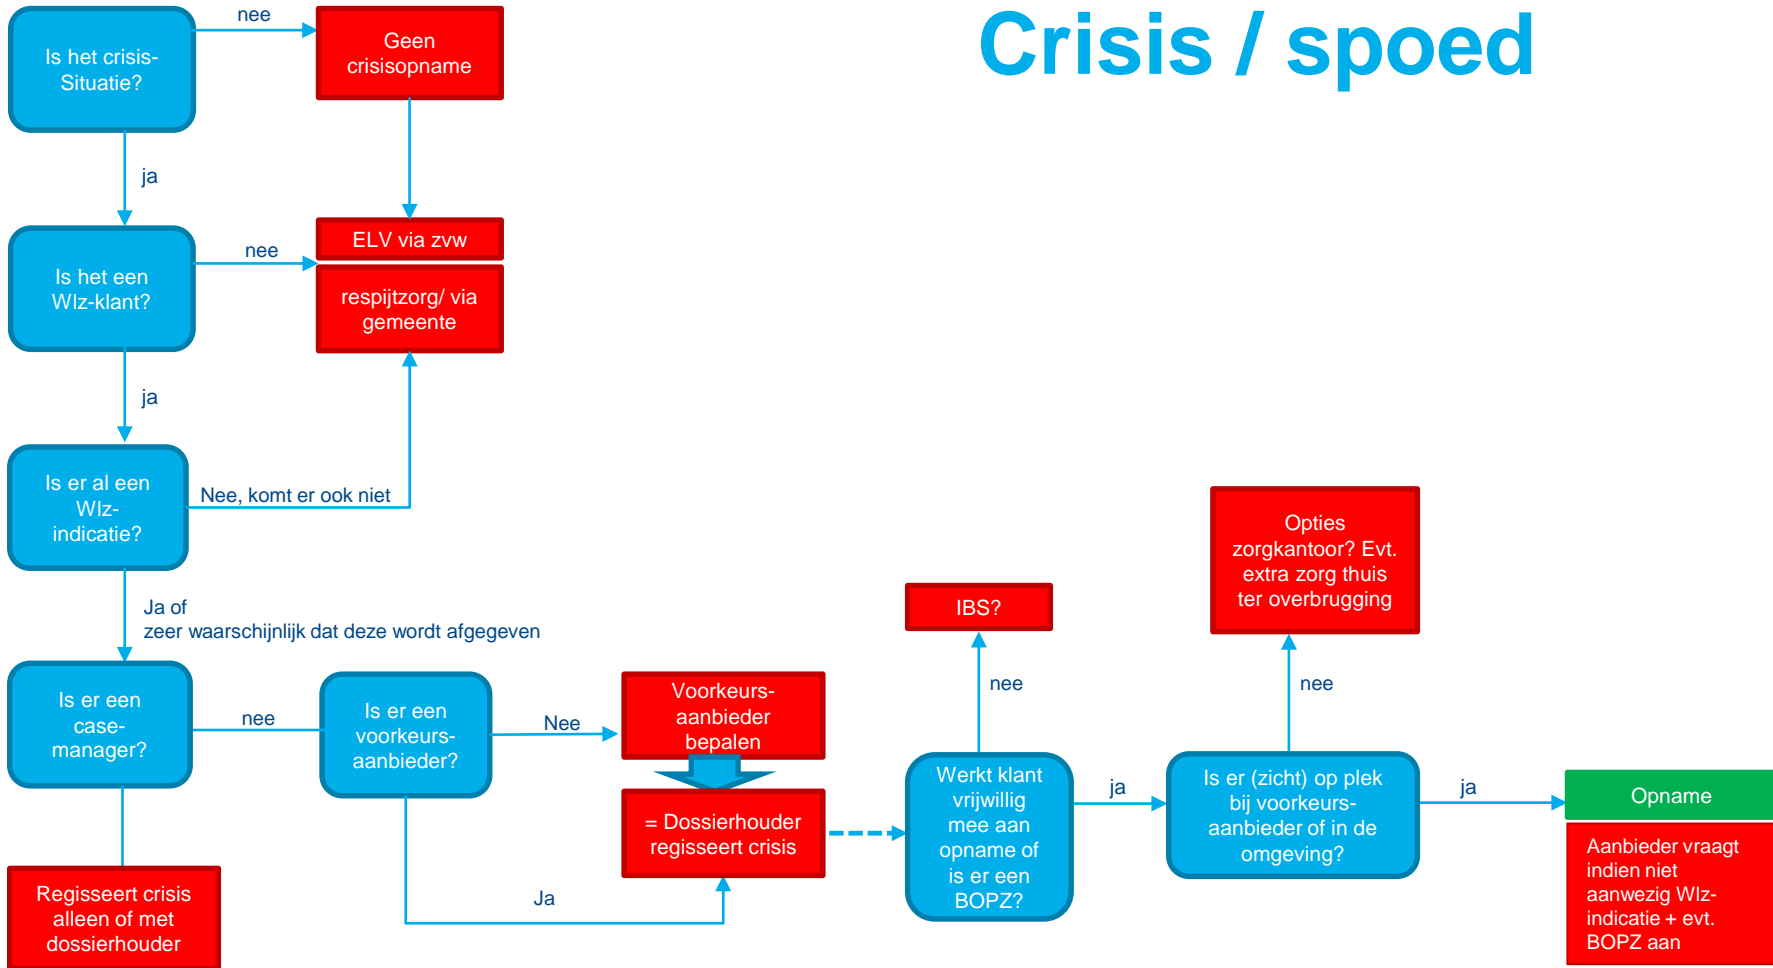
Crisis / spoed

Is het crisis-Situatie?

nee

Geen crisisopname

ja

Is het een Wlz-klant?

nee

ELV via zvw

respijtzorg/ via gemeente

ja

Is er al een Wlz-indicatie?

Nee, komt er ook niet

Ja of zeer waarschijnlijk dat deze wordt afgegeven

Is er een case-manager?

nee

Is er een voorkeurs-aanbieder?

Nee

Voorkeurs-aanbieder bepalen

= Dossierhouder regisseert crisis

Ja

Regisseert crisis alleen of met dossierhouder

IBS?

nee

Werkt klant vrijwillig mee aan opname of is er een BOPZ?

ja

Opties zorgkantoor? Evt. extra zorg thuis ter overbrugging

nee

Is er (zicht) op plek bij voorkeurs-aanbieder of in de omgeving?

ja

Opname

Aanbieder vraagt indien niet aanwezig Wlz-indicatie + evt. BOPZ aan